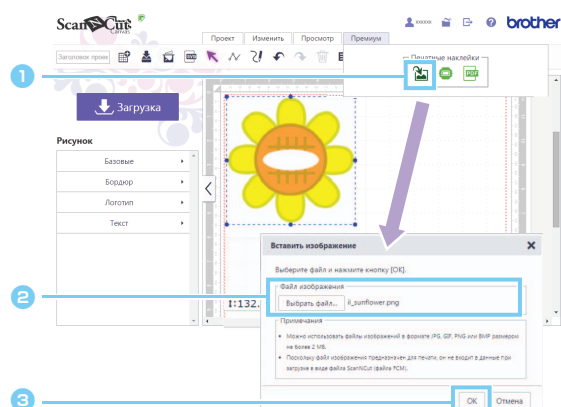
ScanNCut Canvas

xxxxx

brother

Проект | Изменить | Просмотр | Премиум

Заголовок проек

Печатные наклейки

1

Загрузка

Рисунок

Базовые

Бордюр

Логотип

Текст

Вставить изображение

Выберите файл и нажмите кнопку [OK].

Файл изображения

Выбрать файл... ii_sunflower.png

2

I:132.

Примечания

• Можно использовать файлы изображений в формате JPG, GIF, PNG или BMP размером не более 2 МБ.

• Поскольку файл изображения предназначен для печати, он не входит в данные при загрузке в виде файла ScanNCut (файла FCM).

3

OK

Отмена